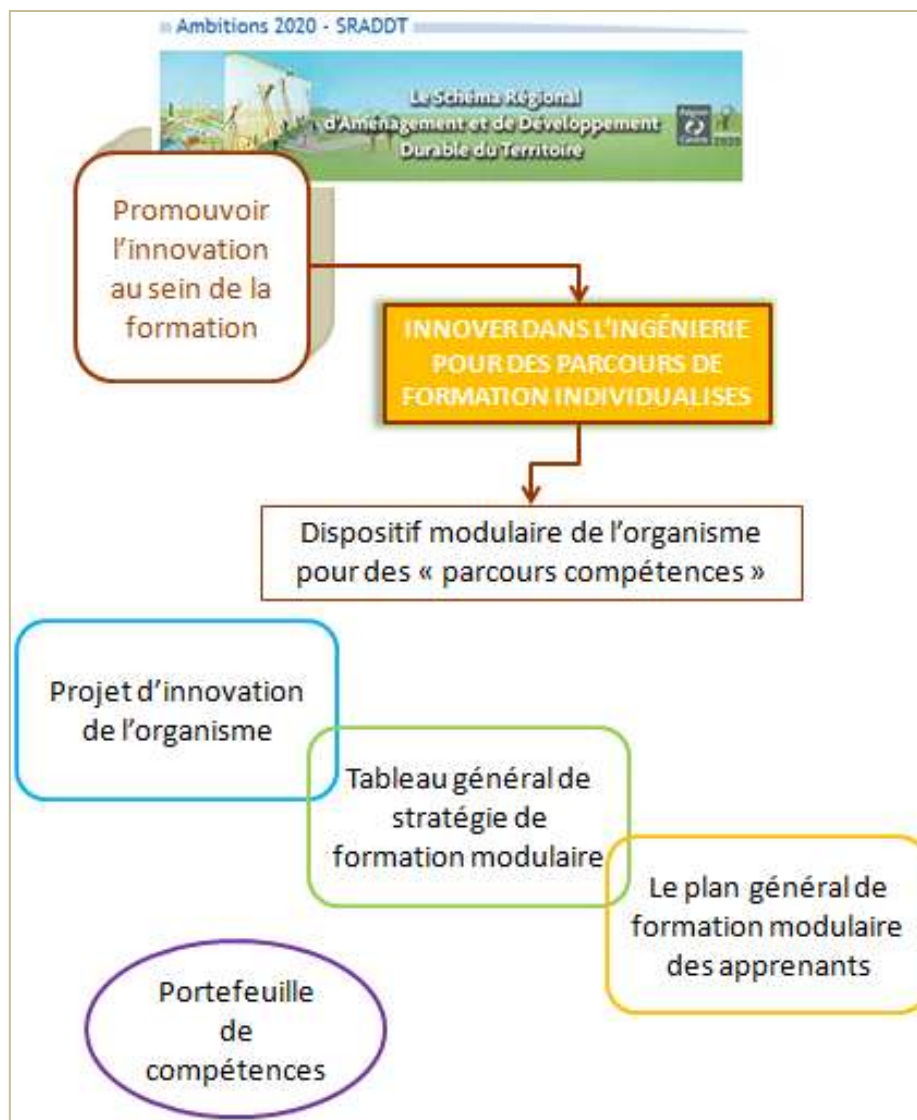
Ambitions 2020 - SRADDT

Le Schéma Régional d'Aménagement et de Développement Durable du Territoire

Région Centre 2020

Promouvoir l'innovation au sein de la formation

INNOVER DANS L'INGÉNIERIE POUR DES PARCOURS DE FORMATION INDIVIDUALISES

Dispositif modulaire de l'organisme pour des « parcours compétences »

Projet d'innovation de l'organisme

Tableau général de stratégie de formation modulaire

Le plan général de formation modulaire des apprenants

Portefeuille de compétences